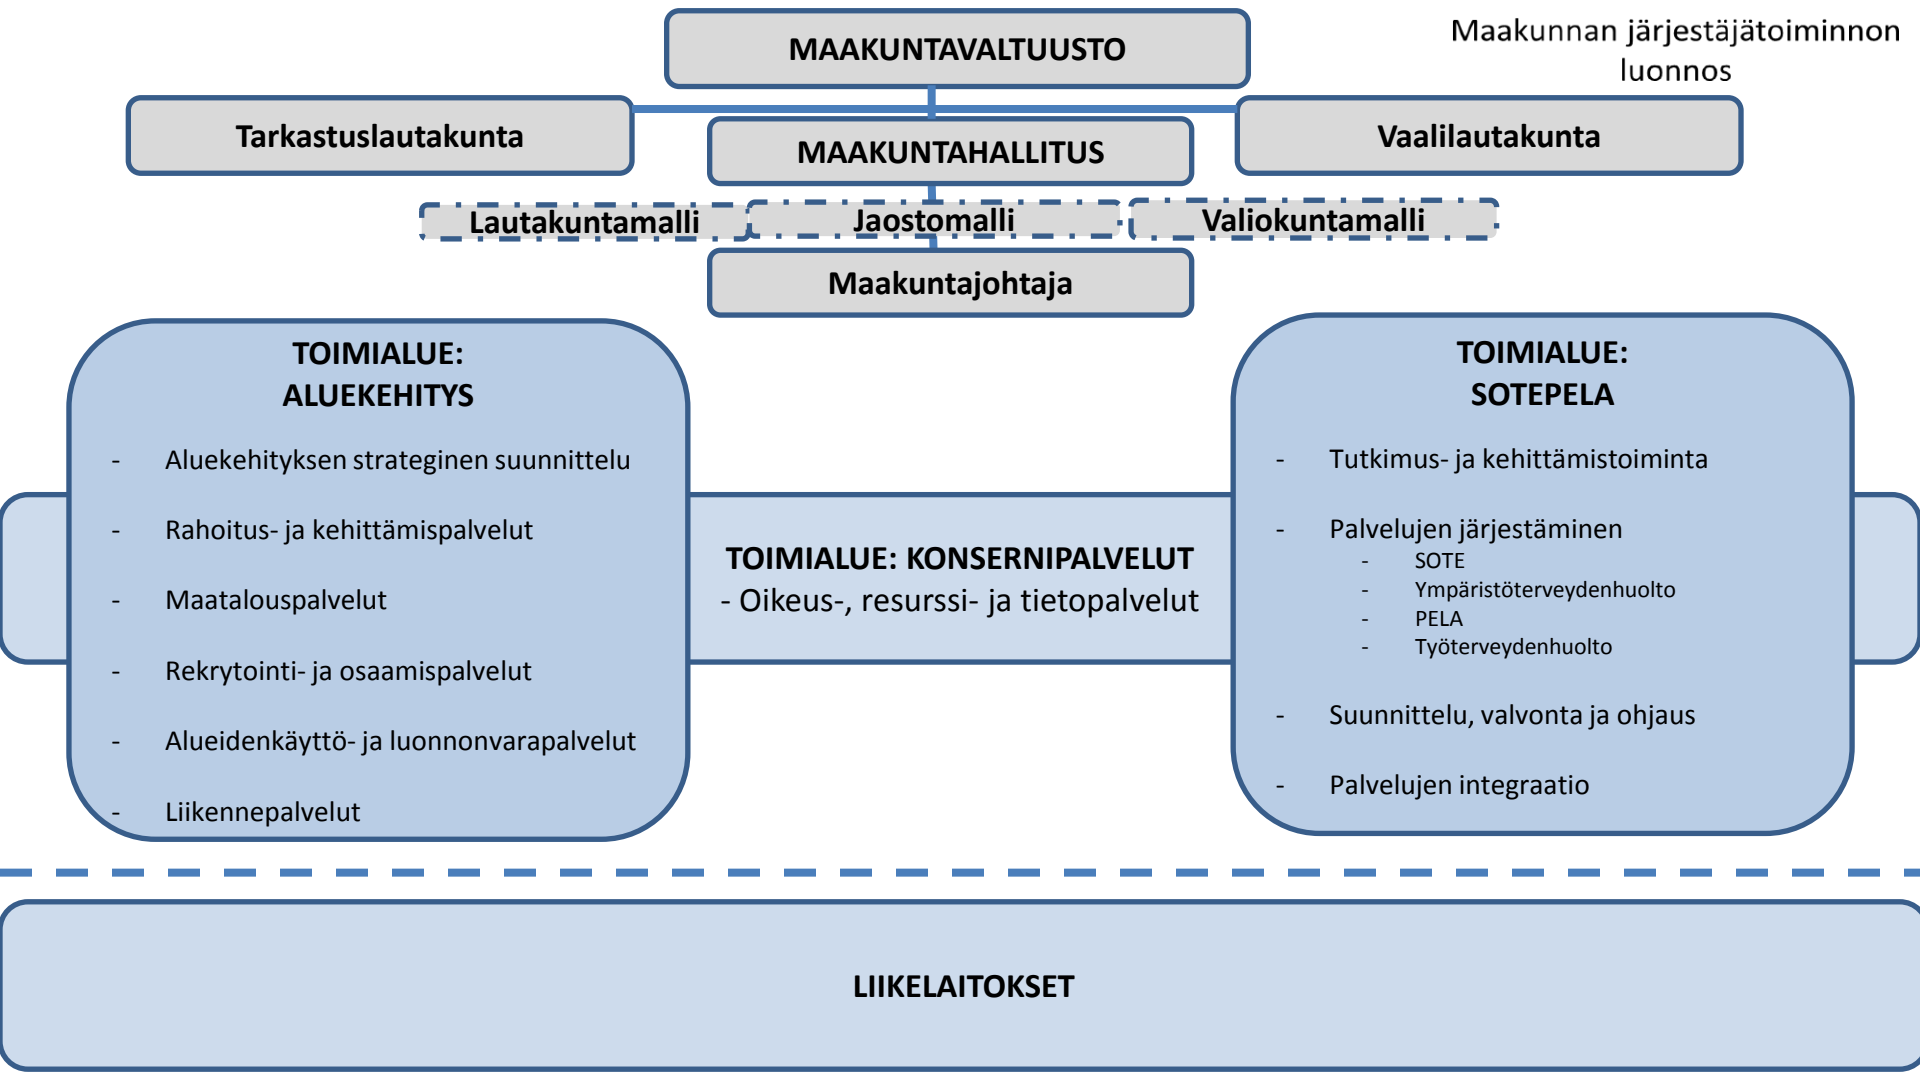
Maakunnan järjestäjätoiminnon luonnos

MAAKUNTAVALTUUSTO

Tarkastuslautakunta

MAAKUNTAHALLITUS

Vaalilautakunta

Lautakuntamalli

Jaostomalli

Valiokuntamalli

Maakuntajohtaja

TOIMIALUE:
ALUEKEHITYS

- Aluekehityksen strateginen suunnittelu
- Rahoitus- ja kehittämispalvelut
- Maatalouspalvelut
- Rekrytointi- ja osaamispalvelut
- Alueidenkäyttö- ja luonnonvarapalvelut
- Liikennepalvelut

TOIMIALUE: KONSERNIPALVELUT
- Oikeus-, resurssi- ja tietopalvelut

TOIMIALUE:
SOTEPELA

- Tutkimus- ja kehittämistoiminta
- Palvelujen järjestäminen
  - SOTE
  - Ympäristöterveydenhuolto
  - PELA
  - Työterveydenhuolto
- Suunnittelu, valvonta ja ohjaus
- Palvelujen integraatio

LIIKELAITOKSET